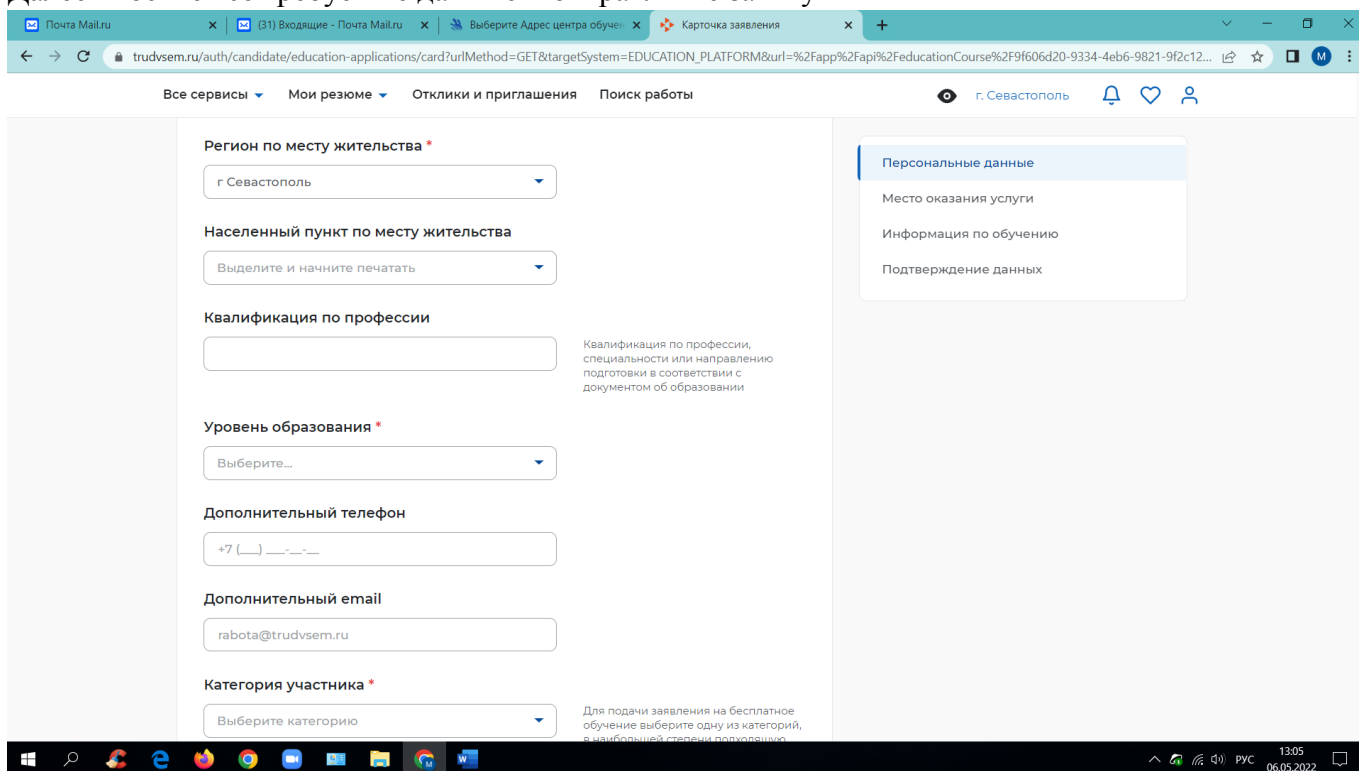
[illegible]

Почта Mail.ru | (31) Входящие - Почта Mail.ru | Выберите Адрес центра обучен | Карточка заявления

trudvsem.ru/auth/candidate/education-applications/card?urlMethod=GET&targetSystem=EDUCATION_PLATFORM&url=%2Fapp%2Fapi%2FeducationCourse%2F9f606d20-9334-4eb6-9821-9f2c12...

Все сервисы | Мои резюме | Отклики и приглашения | Поиск работы | г. Севастополь

Регион по месту жительства *

г Севастополь

Населенный пункт по месту жительства

Выделите и начните печатать

Квалификация по профессии

Квалификация по профессии, специальности или направлению подготовки в соответствии с документом об образовании

Уровень образования *

Выберите...

Дополнительный телефон

+7 (___) ___-__-__

Дополнительный email

rabota@trudvsem.ru

Категория участника *

Выберите категорию

Для подачи заявления на бесплатное обучение выберите одну из категорий, в наибольшей степени подходящую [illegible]

Персональные данные

Место оказания услуги

Информация по обучению

Подтверждение данных

РУС 13:05 06.05.2022